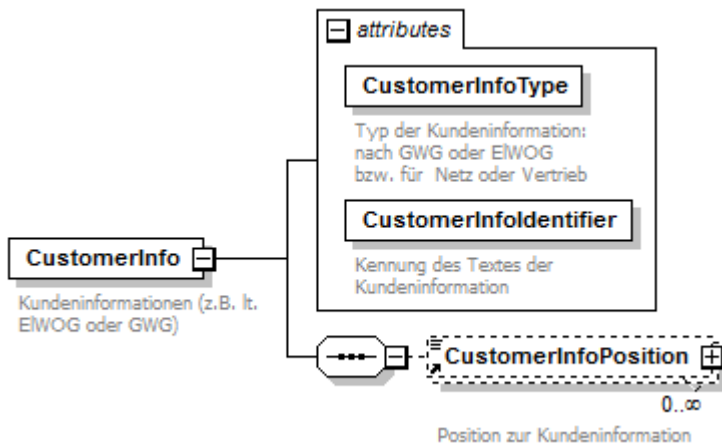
attributes

CustomerInfoType

Typ der Kundeninformation: nach GWG oder ElWOG bzw. für Netz oder Vertrieb

CustomerInfoIdentifier

Kennung des Textes der Kundeninformation

CustomerInfo

Kundeninformationen (z.B. lt. ElWOG oder GWG)

CustomerInfoPosition

0..∞

Position zur Kundeninformation